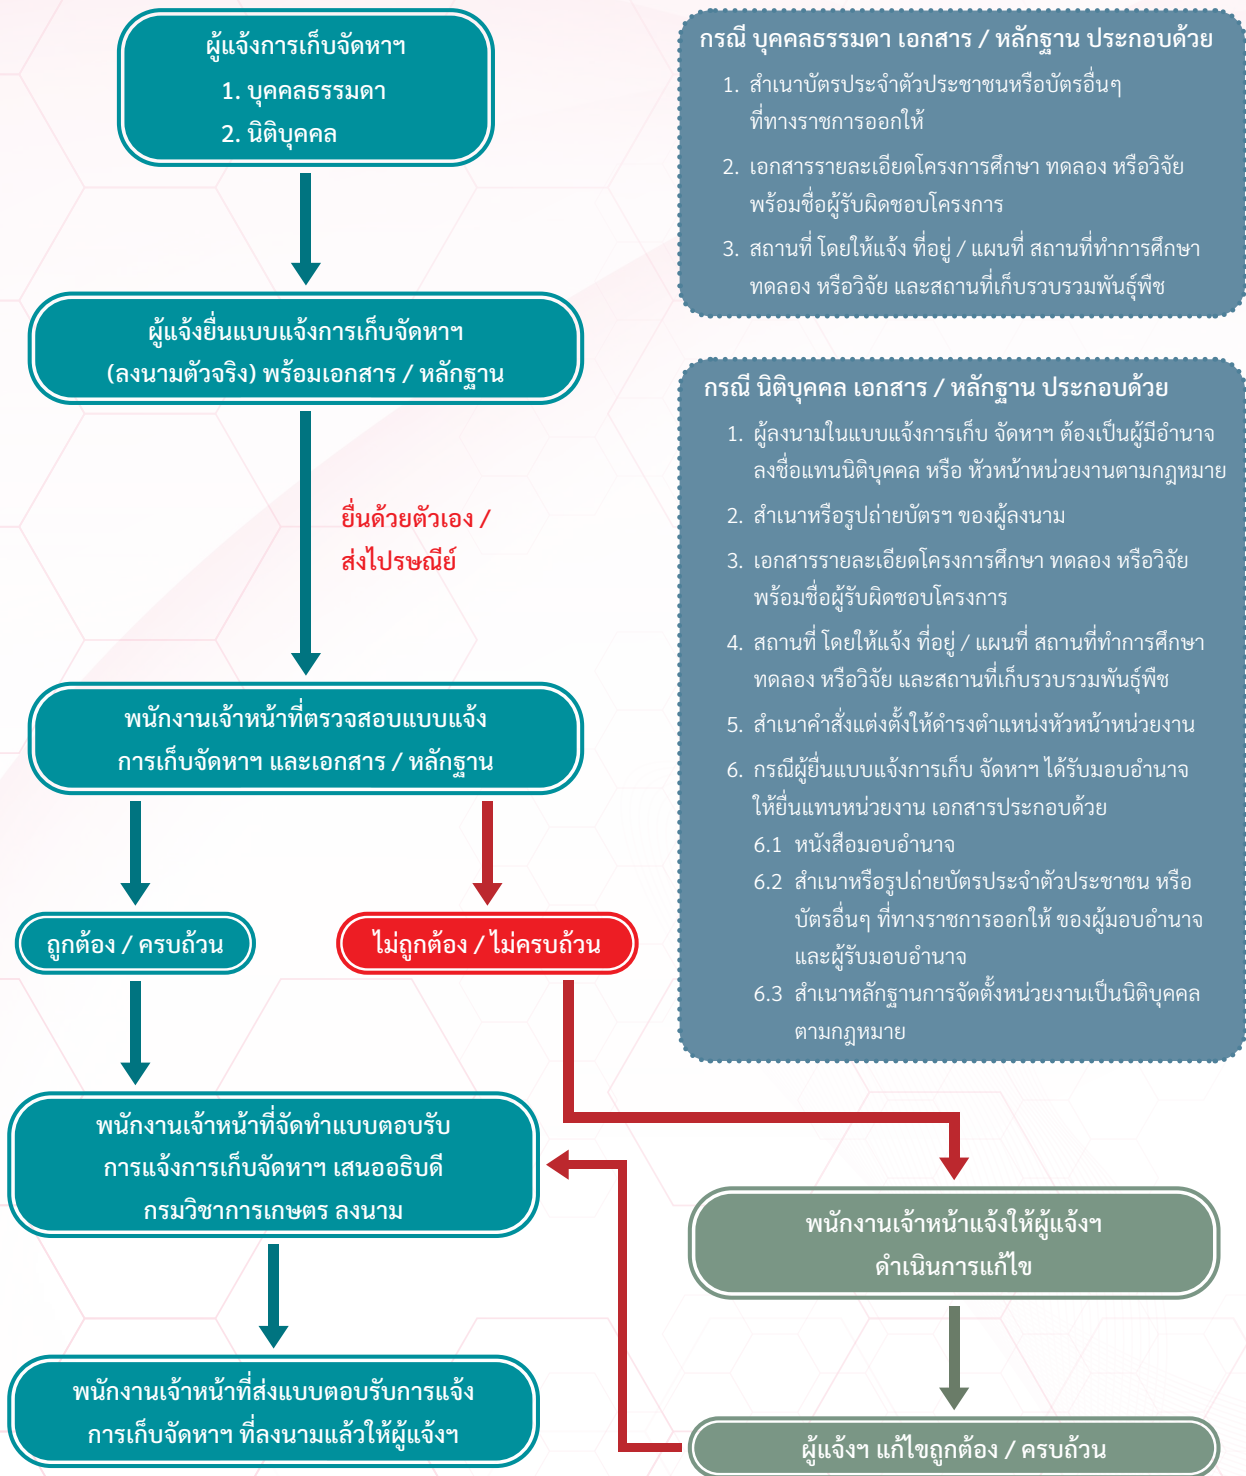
ผู้แจ้งการเก็บจัดหาฯ
1. บุคคลธรรมดา
2. นิติบุคคล

ผู้แจ้งยื่นแบบแจ้งการเก็บจัดหาฯ (ลงนามตัวจริง) พร้อมเอกสาร / หลักฐาน

ยื่นด้วยตัวเอง / ส่งไปรษณีย์

พนักงานเจ้าหน้าที่ตรวจสอบแบบแจ้งการเก็บจัดหาฯ และเอกสาร / หลักฐาน

ถูกต้อง / ครบถ้วน

ไม่ถูกต้อง / ไม่ครบถ้วน

พนักงานเจ้าหน้าที่จัดทำแบบตอบรับการแจ้งการเก็บจัดหาฯ เสนออธิบดีกรมวิชาการเกษตร ลงนาม

พนักงานเจ้าหน้าที่ส่งแบบตอบรับการแจ้งการเก็บจัดหาฯ ที่ลงนามแล้วให้ผู้แจ้งฯ

กรณี บุคคลธรรมดา เอกสาร / หลักฐาน ประกอบด้วย
1. สำเนาบัตรประจำตัวประชาชนหรือบัตรอื่นๆ ที่ทางราชการออกให้
2. เอกสารรายละเอียดโครงการศึกษา ทดลอง หรือวิจัย พร้อมชื่อผู้รับผิดชอบโครงการ
3. สถานที่ โดยให้แจ้ง ที่อยู่ / แผนที่ สถานที่ทำการศึกษา ทดลอง หรือวิจัย และสถานที่เก็บรวบรวมพันธุ์พืช

กรณี นิติบุคคล เอกสาร / หลักฐาน ประกอบด้วย
1. ผู้ลงนามในแบบแจ้งการเก็บ จัดหาฯ ต้องเป็นผู้มีอำนาจลงชื่อแทนนิติบุคคล หรือ หัวหน้าหน่วยงานตามกฎหมาย
2. สำเนาหรือรูปถ่ายบัตรฯ ของผู้ลงนาม
3. เอกสารรายละเอียดโครงการศึกษา ทดลอง หรือวิจัย พร้อมชื่อผู้รับผิดชอบโครงการ
4. สถานที่ โดยให้แจ้ง ที่อยู่ / แผนที่ สถานที่ทำการศึกษา ทดลอง หรือวิจัย และสถานที่เก็บรวบรวมพันธุ์พืช
5. สำเนาคำสั่งแต่งตั้งให้ดำรงตำแหน่งหัวหน้าหน่วยงาน
6. กรณีผู้ยื่นแบบแจ้งการเก็บ จัดหาฯ ได้รับมอบอำนาจให้ยื่นแทนหน่วยงาน เอกสารประกอบด้วย
6.1 หนังสือมอบอำนาจ
6.2 สำเนาหรือรูปถ่ายบัตรประจำตัวประชาชน หรือบัตรอื่นๆ ที่ทางราชการออกให้ ของผู้มอบอำนาจและผู้รับมอบอำนาจ
6.3 สำเนาหลักฐานการจัดตั้งหน่วยงานเป็นนิติบุคคลตามกฎหมาย

พนักงานเจ้าหน้าแจ้งให้ผู้แจ้งฯ ดำเนินการแก้ไข

ผู้แจ้งฯ แก้ไขถูกต้อง / ครบถ้วน